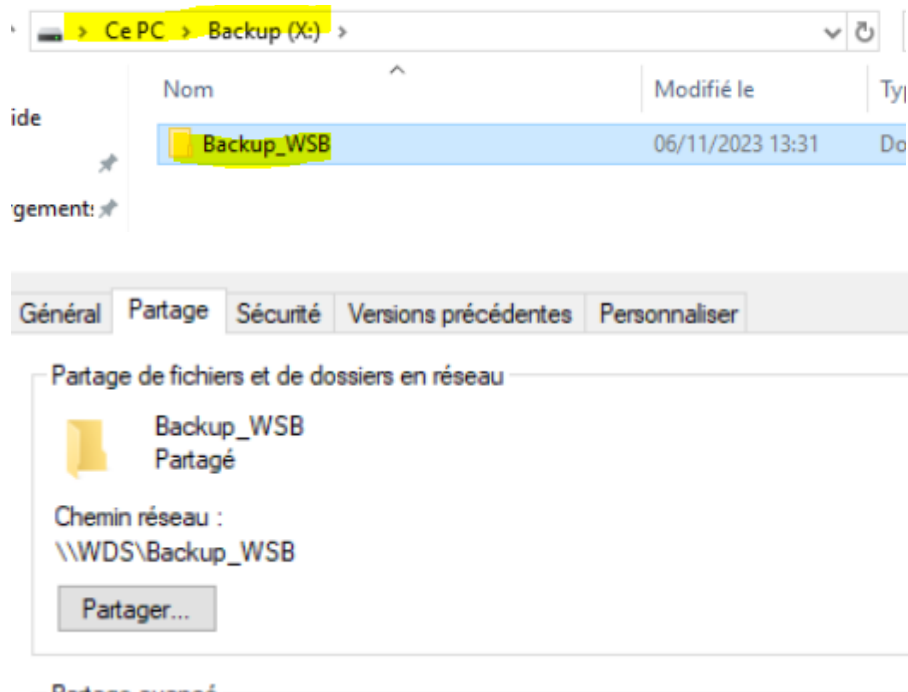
> Ce PC > Backup (X:) >

Nom

Modifié le

Typ

ide

rgement:

Backup_WSB

06/11/2023 13:31

Do

Général | Partage | Sécurité | Versions précédentes | Personnaliser

Partage de fichiers et de dossiers en réseau

Backup_WSB
Partagé

Chemin réseau :
\\WDS\Backup_WSB

Partager...

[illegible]